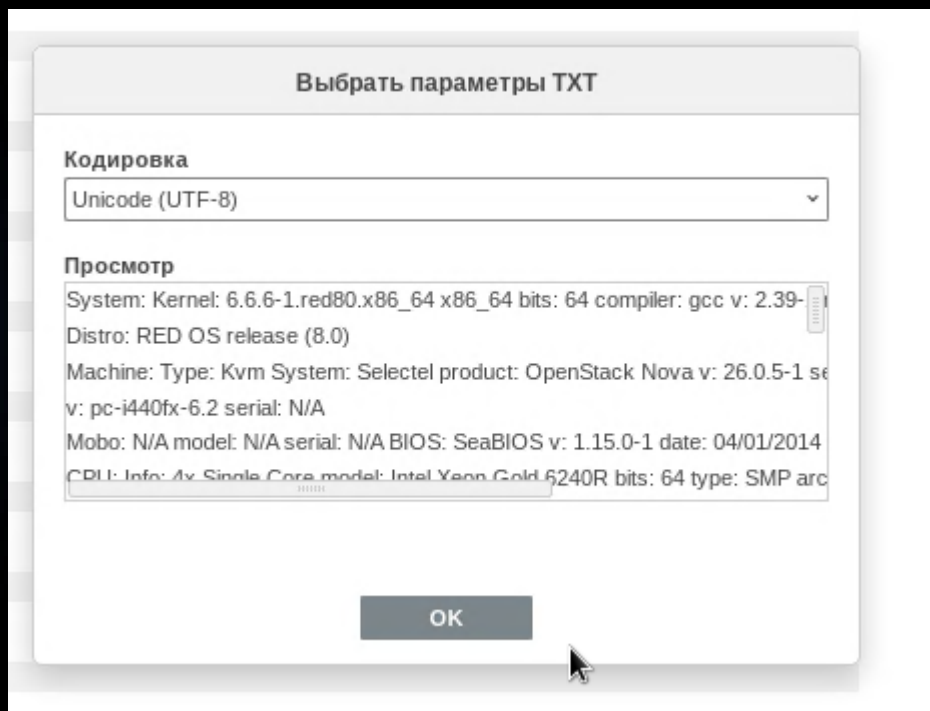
Выбрать параметры TXT

Кодировка

Unicode (UTF-8)

Просмотр

System: Kernel: 6.6.6-1.red80.x86_64 x86_64 bits: 64 compiler: gcc v: 2.39-

Distro: RED OS release (8.0)

Machine: Type: Kvm System: Selectel product: OpenStack Nova v: 26.0.5-1 se

v: pc-i440fx-6.2 serial: N/A

Mobo: N/A model: N/A serial: N/A BIOS: SeaBIOS v: 1.15.0-1 date: 04/01/2014

CPU: Info: 4x Single Core model: Intel Xeon Gold 6240R bits: 64 type: SMP arc

OK